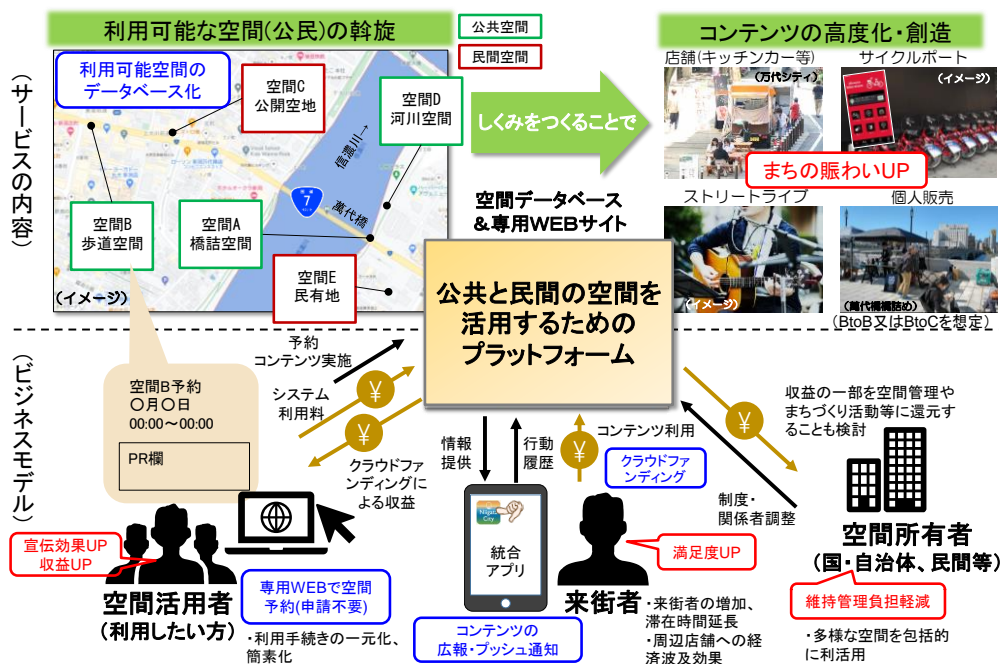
（サービスの内容）

利用可能な空間（公民）の斡旋

公共空間

民間空間

利用可能空間のデータベース化

空間C
公開空地

空間D
河川空間

隅田川→

萬代橋

空間B
歩道空間

空間A
橋詰空間

空間E
民有地

（イメージ）

しくみをつくることで

コンテンツの高度化・創造

店舗（キッチンカー等）
（万代シティ）

サイクルポート
（イメージ）

まちの賑わいUP

ストリートライブ
（イメージ）

個人販売
（萬代橋橋詰め）

（BtoB又はBtoCを想定）

空間データベース
＆専用WEBサイト

公共と民間の空間を活用するためのプラットフォーム

（ビジネスモデル）

空間B予約
〇月〇日
00:00～00:00

PR欄

予約
コンテンツ実施

システム
利用料

¥

¥

クラウドファンディングによる収益

情報
提供

行動
履歴

¥

コンテンツ利用

クラウドファンディング

¥

収益の一部を空間管理やまちづくり活動等に還元することも検討

制度・
関係者調整

宣伝効果UP
収益UP

専用WEBで空間予約(申請不要)

統合
アプリ

満足度UP

空間所有者
（国・自治体、民間等）

空間活用者
（利用したい方）

・利用手続きの一元化、簡素化

コンテンツの
広報・プッシュ通知

来街者

・来街者の増加、滞在時間延長
・周辺店舗への経済波及効果

維持管理負担軽減

・多様な空間を包括的に利活用